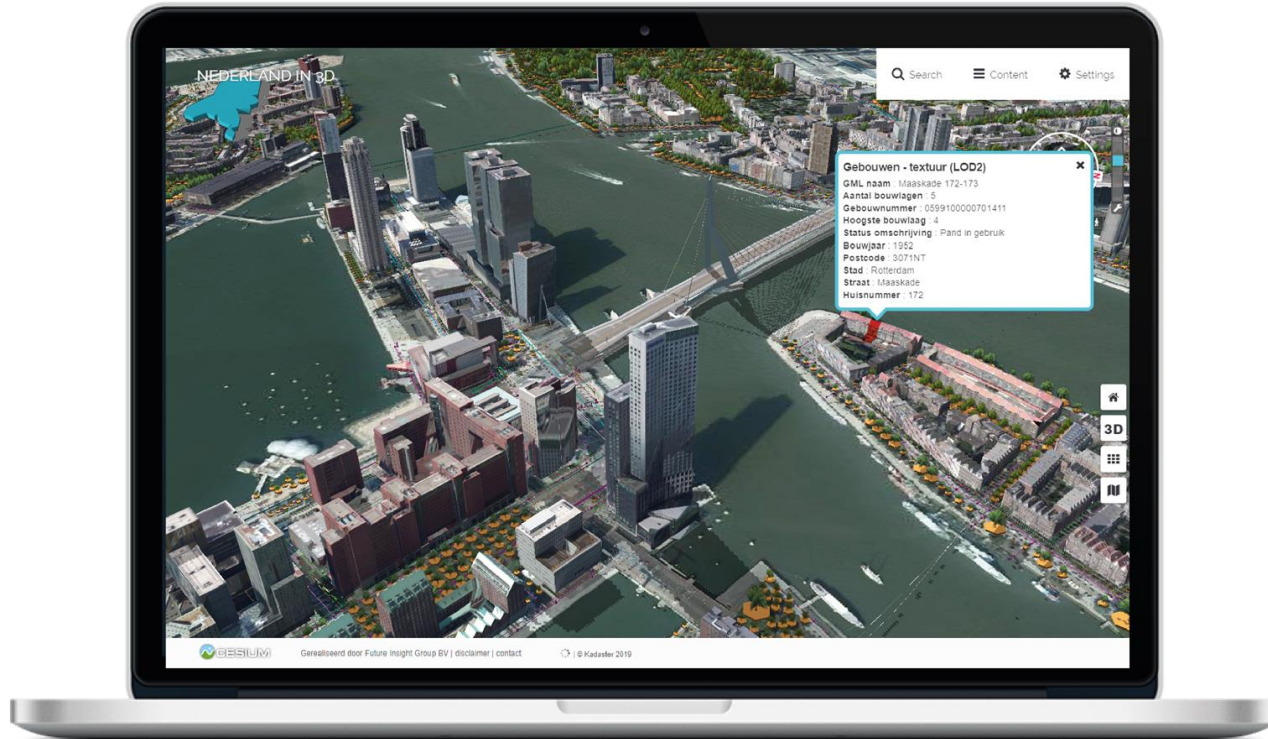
NEDERLAND IN 3D

Search Content Settings

Gebouwen - textuur (LOD2)
GML naam : Maaskade 172-173
Aantal bouwlagen : 5
Gebouwnummer : 0599100000701411
Hoogste bouwlaag : 4
Status omschrijving : Pand in gebruik
Bouwjaar : 1952
Postcode : 3071NT
Stad : Rotterdam
Straat : Maaskade
Huisnummer : 172

3D

CESIUM Gerealiseerd door Future Insight Group BV | disclaimer | contact | © Kadaster 2019